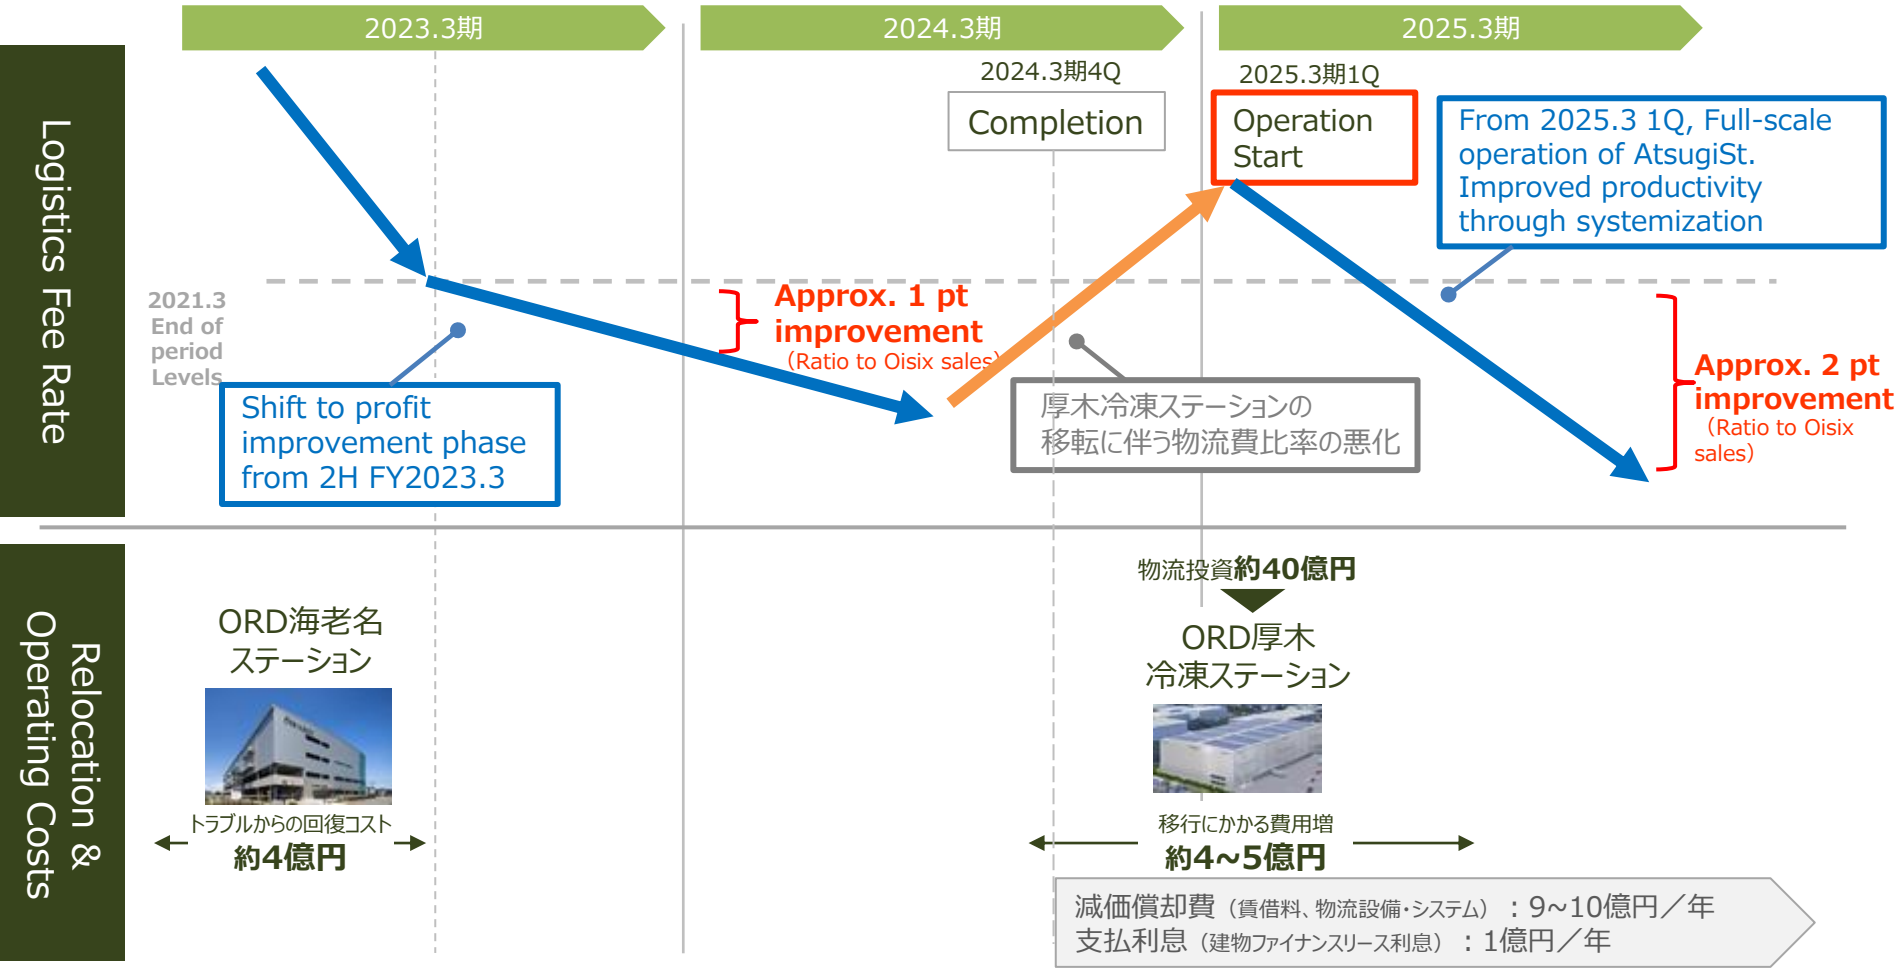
Logistics Fee Rate

2023.3期

2024.3期

2025.3期

2024.3期4Q

Completion

2025.3期1Q

Operation Start

From 2025.3 1Q, Full-scale operation of AtsugiSt. Improved productivity through systemization

2021.3 End of period Levels

Approx. 1 pt improvement (Ratio to Oisix sales)

Shift to profit improvement phase from 2H FY2023.3

厚木冷凍ステーションの移転に伴う物流費比率の悪化

Approx. 2 pt improvement (Ratio to Oisix sales)

Relocation & Operating Costs

ORD海老名ステーション

トラブルからの回復コスト
約4億円

物流投資約40億円

ORD厚木冷凍ステーション

移行にかかる費用増
約4~5億円

減価償却費（賃借料、物流設備・システム）：9~10億円／年
支払利息（建物ファイナンスリース利息）：1億円／年